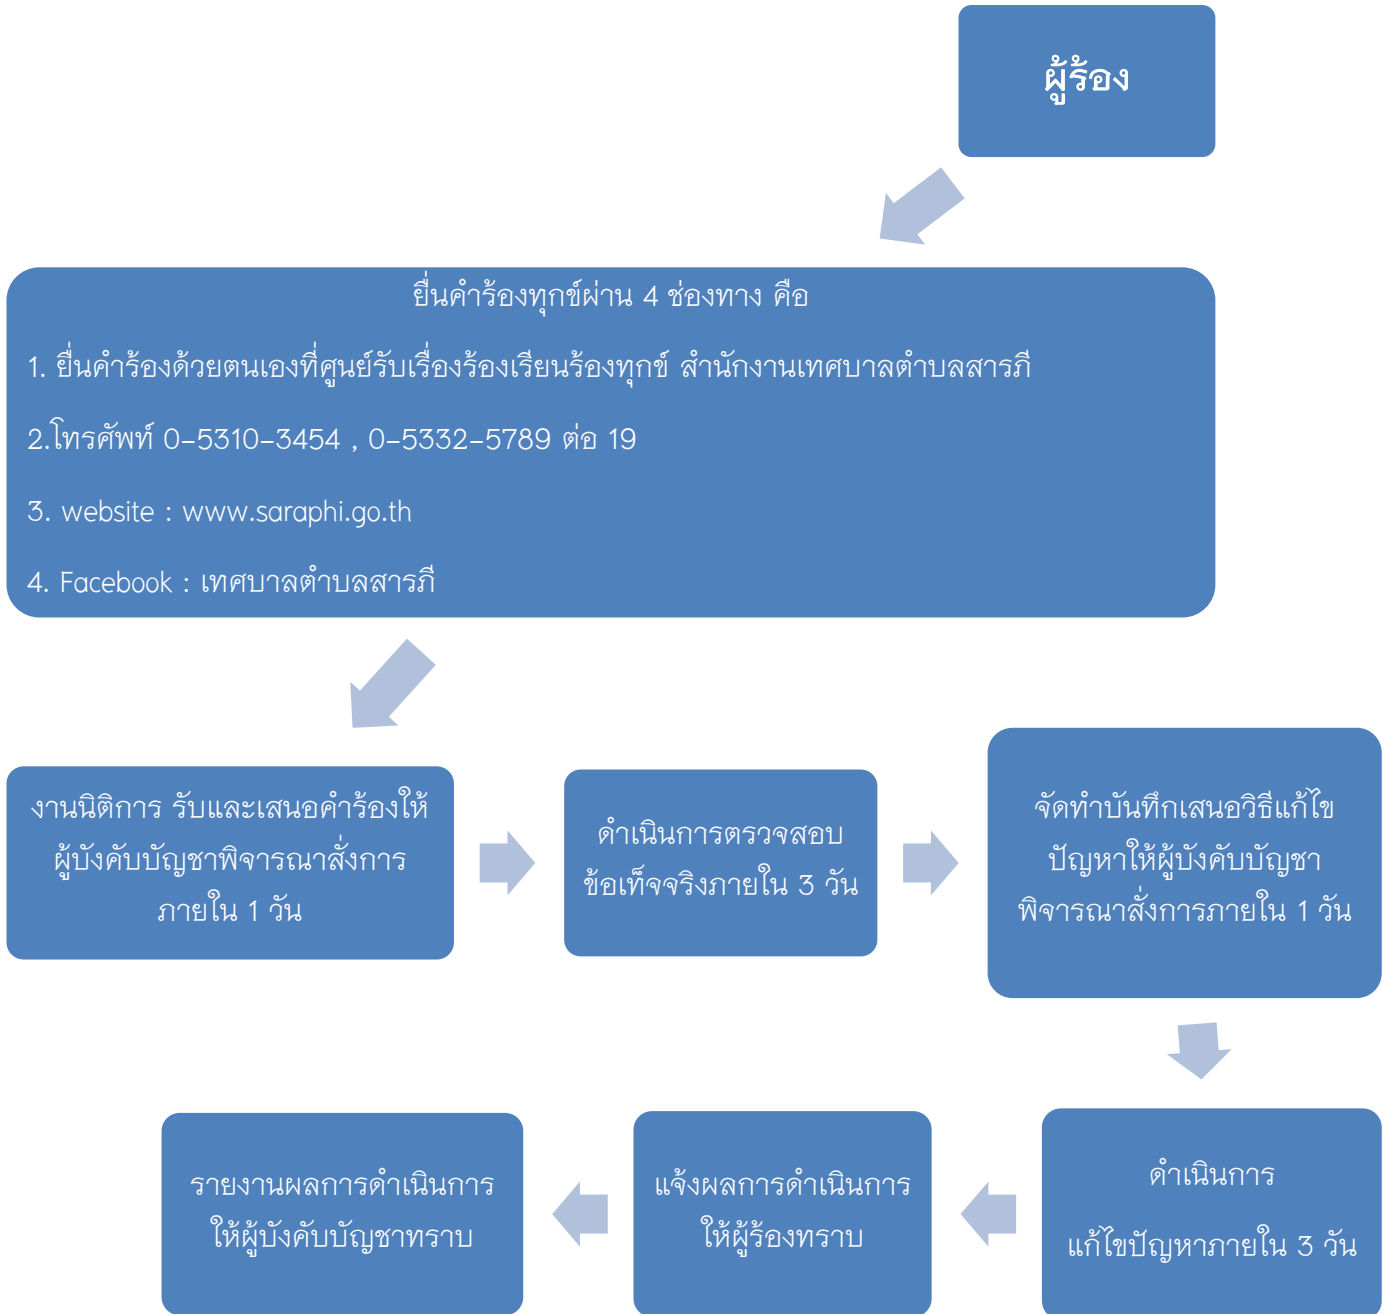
ผู้ร้อง

ยื่นคำร้องทุกข์ผ่าน 4 ช่องทาง คือ

1. ยื่นคำร้องด้วยตนเองที่ศูนย์รับเรื่องร้องเรียนร้องทุกข์ สำนักงานเทศบาลตำบลสารภี

2.โทรศัพท์ 0-5310-3454 , 0-5332-5789 ต่อ 19

3. website : www.saraphi.go.th

4. Facebook : เทศบาลตำบลสารภี

งานนิติการ รับและเสนอคำร้องให้ผู้บังคับบัญชาพิจารณาสั่งการ ภายใน 1 วัน

ดำเนินการตรวจสอบข้อเท็จจริงภายใน 3 วัน

จัดทำบันทึกเสนอวิธีแก้ไขปัญหาให้ผู้บังคับบัญชาพิจารณาสั่งการภายใน 1 วัน

ดำเนินการ

แก้ไขปัญหาภายใน 3 วัน

แจ้งผลการดำเนินการให้ผู้ร้องทราบ

รายงานผลการดำเนินการให้ผู้บังคับบัญชาทราบ